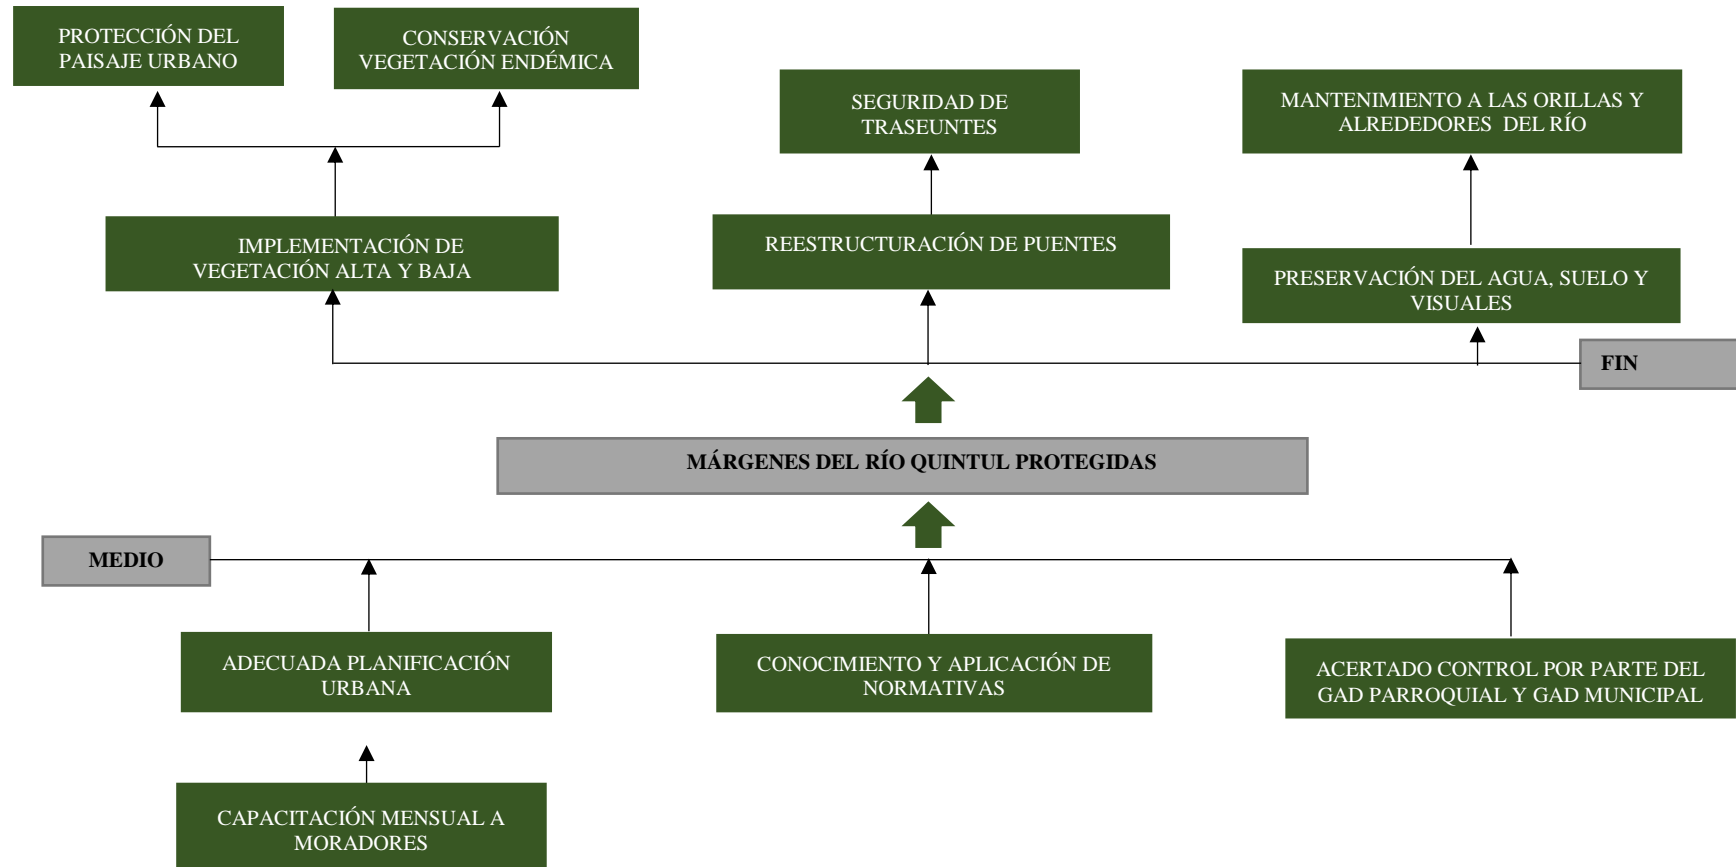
PROTECCIÓN DEL PAISAJE URBANO

CONSERVACIÓN VEGETACIÓN ENDÉMICA

SEGURIDAD DE TRASEUNTES

MANTENIMIENTO A LAS ORILLAS Y ALREDEDORES DEL RÍO

IMPLEMENTACIÓN DE VEGETACIÓN ALTA Y BAJA

REESTRUCTURACIÓN DE PUENTES

PRESERVACIÓN DEL AGUA, SUELO Y VISUALES

FIN

MÁRGENES DEL RÍO QUINTUL PROTEGIDAS

MEDIO

ADECUADA PLANIFICACIÓN URBANA

CONOCIMIENTO Y APLICACIÓN DE NORMATIVAS

ACERTADO CONTROL POR PARTE DEL GAD PARROQUIAL Y GAD MUNICIPAL

CAPACITACIÓN MENSUAL A MORADORES